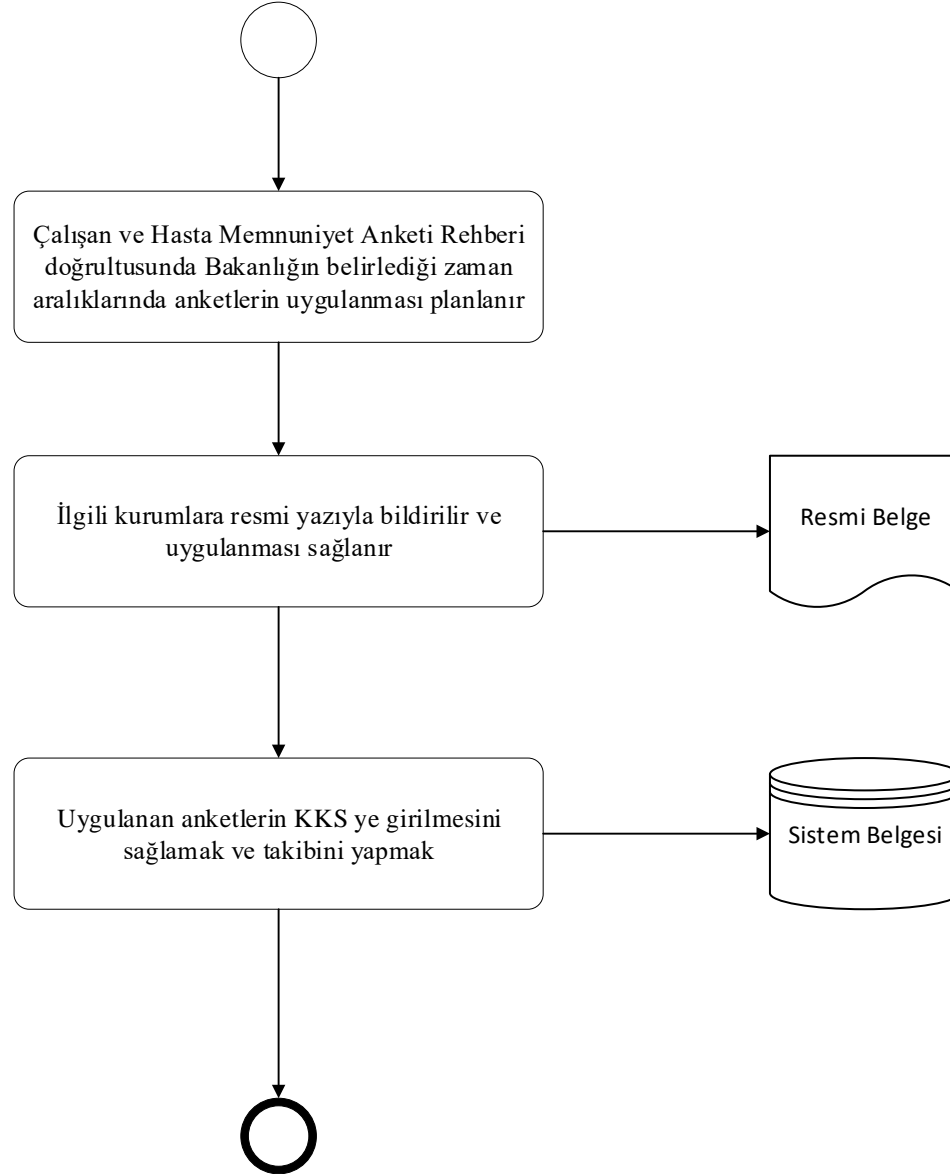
Çalışan ve Hasta Memnuniyet Anketi Rehberi doğrultusunda Bakanlığın belirlediği zaman aralıklarında anketlerin uygulanması planlanır

İlgili kurumlara resmi yazıyla bildirilir ve uygulanması sağlanır

Resmi Belge

Uygulanan anketlerin KKS ye girilmesini sağlamak ve takibini yapmak

Sistem Belgesi